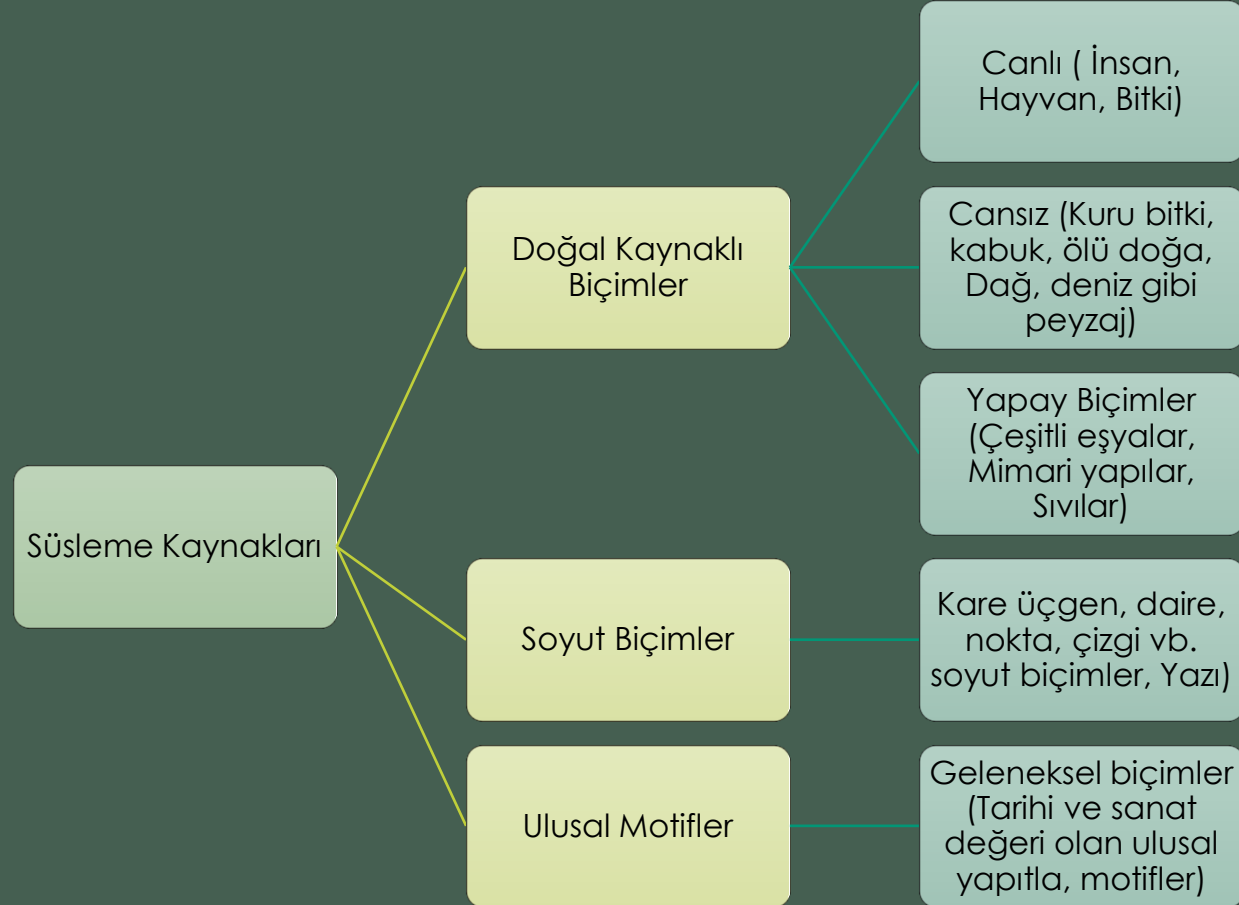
Süsleme Kaynakları

Doğal Kaynaklı Biçimler

Canlı ( İnsan, Hayvan, Bitki)

Cansız (Kuru bitki, kabuk, ölü doğa, Dağ, deniz gibi peyzaj)

Yapay Biçimler (Çeşitli eşyalar, Mimari yapılar, Sıvılar)

Soyut Biçimler

Kare üçgen, daire, nokta, çizgi vb. soyut biçimler, Yazı)

Ulusal Motifler

Geleneksel biçimler (Tarihi ve sanat değeri olan ulusal yapıtla, motifler)